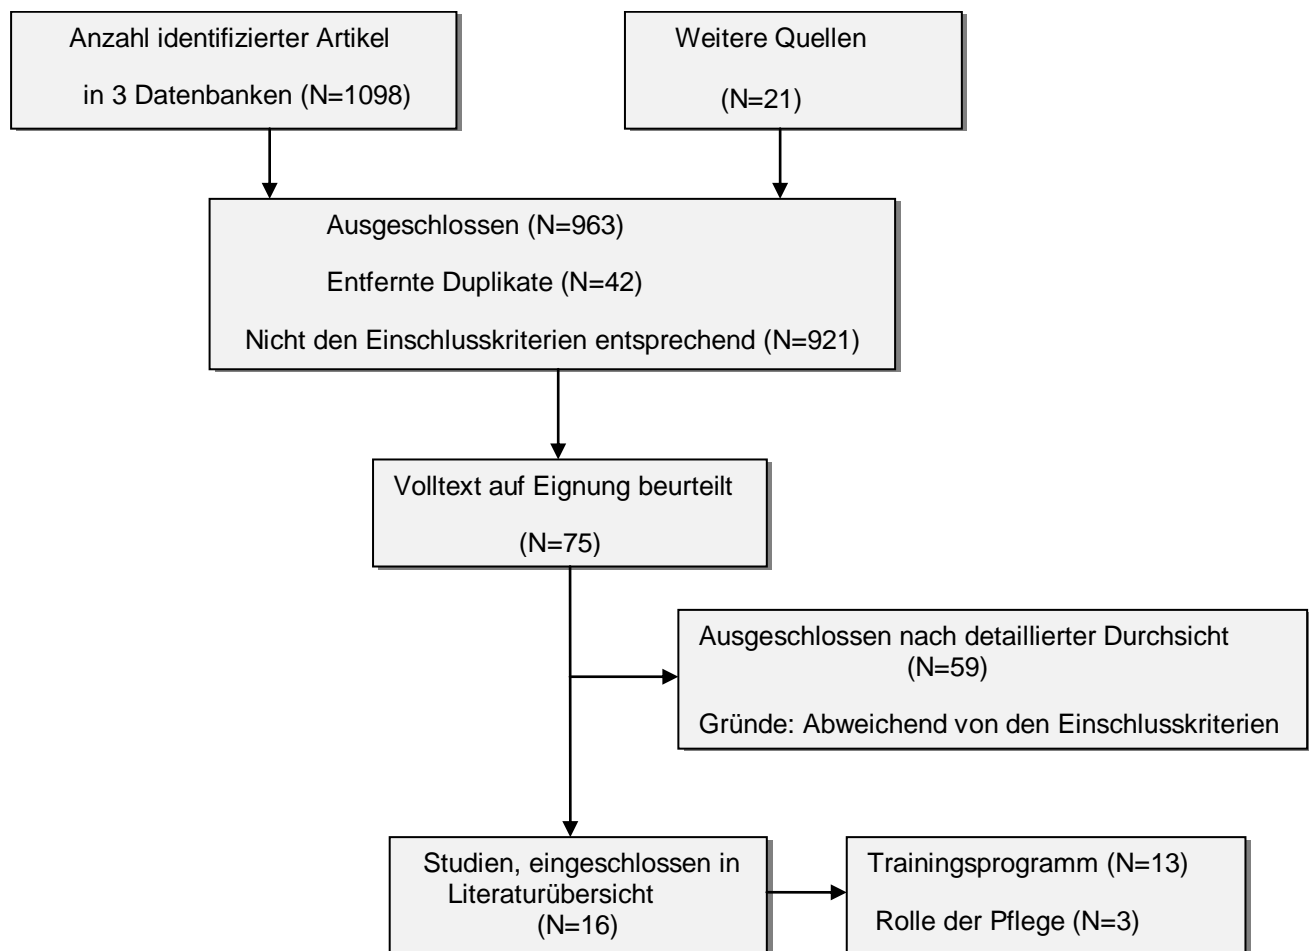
Anzahl identifizierter Artikel

in 3 Datenbanken (N=1098)

Weitere Quellen

(N=21)

Ausgeschlossen (N=963)

Entfernte Duplikate (N=42)

Nicht den Einschlusskriterien entsprechend (N=921)

Volltext auf Eignung beurteilt

(N=75)

Ausgeschlossen nach detaillierter Durchsicht (N=59)

Gründe: Abweichend von den Einschlusskriterien

Studien, eingeschlossen in Literaturübersicht (N=16)

Trainingsprogramm (N=13)

Rolle der Pflege (N=3)